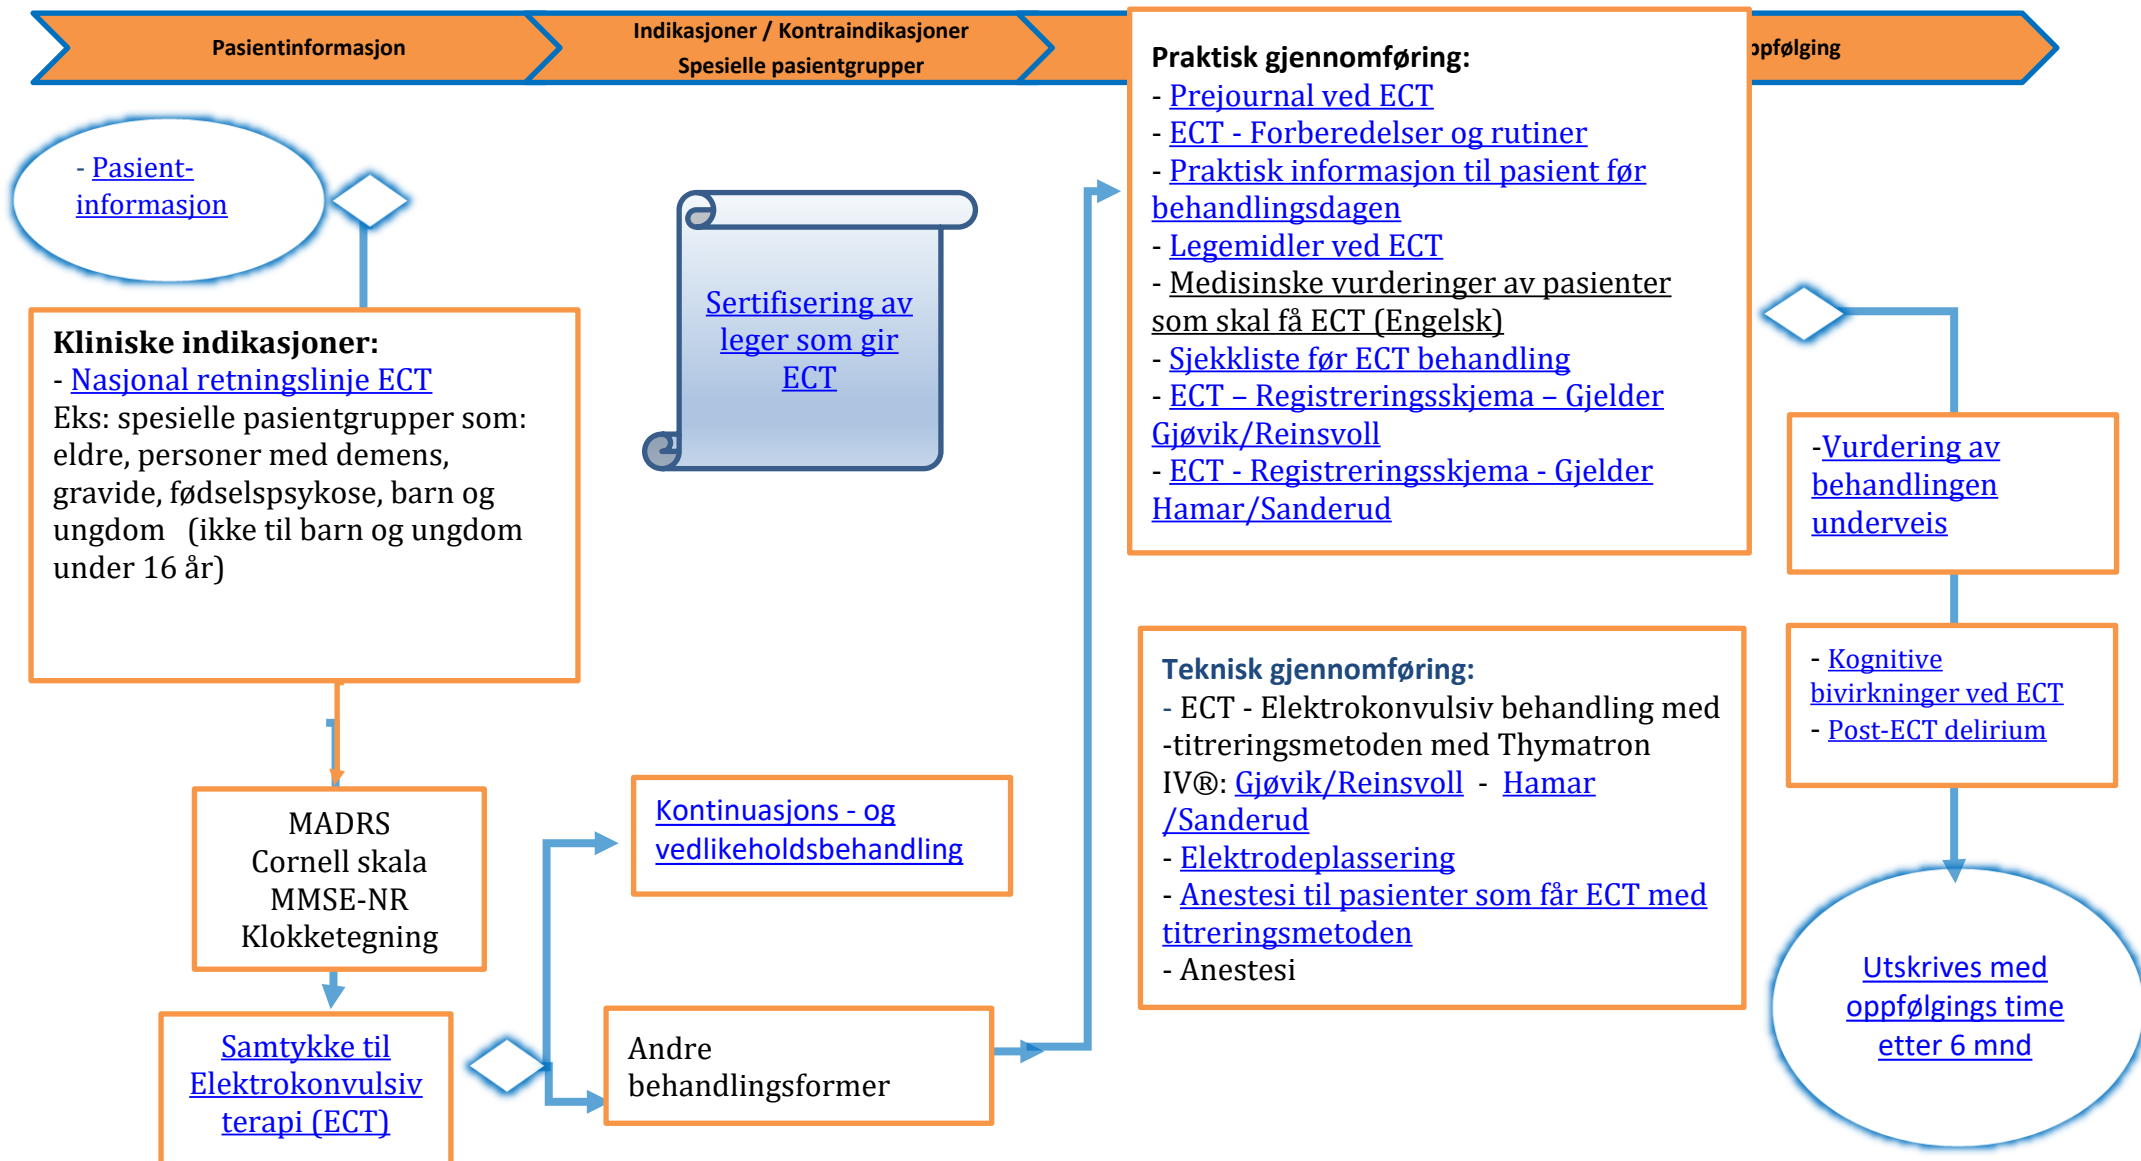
Pasientinformasjon

Indikasjoner / Kontraindikasjoner
Spesielle pasientgrupper

Praktisk gjennomføring:
- Prejournal ved ECT
- ECT - Forberedelser og rutiner
- Praktisk informasjon til pasient før behandlingsdagen
- Legemidler ved ECT
- Medisinske vurderinger av pasienter som skal få ECT (Engelsk)
- Sjekkliste før ECT behandling
- ECT – Registreringsskjema – Gjelder Gjøvik/Reinsvoll
- ECT - Registreringsskjema - Gjelder Hamar/Sanderud

opfølging

- Pasient-informasjon

Sertifisering av leger som gir ECT

Kliniske indikasjoner:
- Nasjonal retningslinje ECT
Eks: spesielle pasientgrupper som: eldre, personer med demens, gravide, fødselspsykose, barn og ungdom (ikke til barn og ungdom under 16 år)

-Vurdering av behandlingen underveis

Teknisk gjennomføring:
- ECT - Elektrokonvulsiv behandling med -titreringsmetoden med Thymatron IV®: Gjøvik/Reinsvoll - Hamar /Sanderud
- Elektrodeplassering
- Anestesi til pasienter som får ECT med titreringsmetoden
- Anestesi

- Kognitive bivirkninger ved ECT
- Post-ECT delirium

MADRS
Cornell skala
MMSE-NR
Klokketegning

Kontinuasjons - og vedlikeholdsbehandling

Samtykke til Elektrokonvulsiv terapi (ECT)

Andre behandlingsformer

Utskrives med oppfølgings time etter 6 mnd